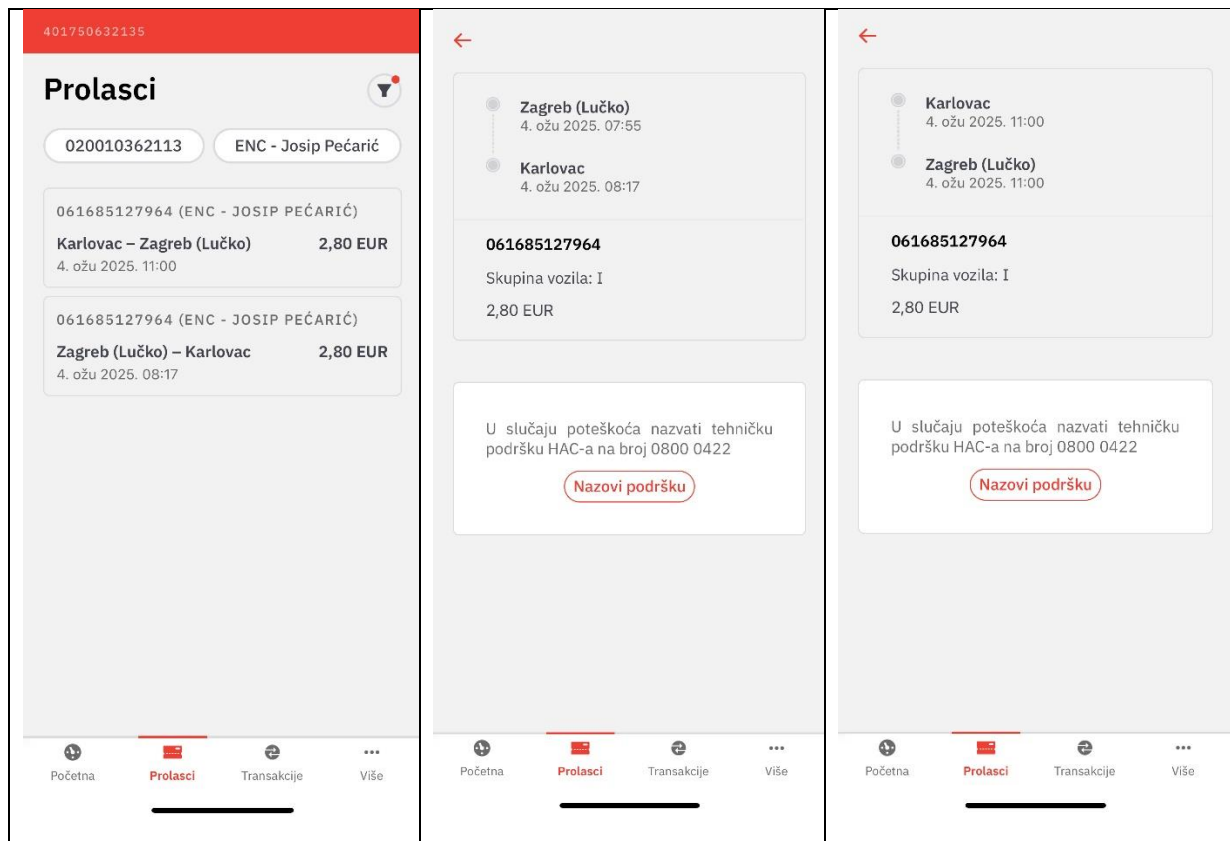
401750632135

Prolasci

020010362113

ENC - Josip Pećarić

061685127964 (ENC - JOSIP PEĆARIĆ)

Karlovac – Zagreb (Lučko) 2,80 EUR
4. ožu 2025. 11:00

061685127964 (ENC - JOSIP PEĆARIĆ)

Zagreb (Lučko) – Karlovac 2,80 EUR
4. ožu 2025. 08:17

Početna Prolasci Transakcije Više

←

Zagreb (Lučko)
4. ožu 2025. 07:55

Karlovac
4. ožu 2025. 08:17

061685127964

Skupina vozila: I

2,80 EUR

U slučaju poteškoća nazvati tehničku podršku HAC-a na broj 0800 0422

Nazovi podršku

Početna Prolasci Transakcije Više

←

Karlovac
4. ožu 2025. 11:00

Zagreb (Lučko)
4. ožu 2025. 11:00

061685127964

Skupina vozila: I

2,80 EUR

U slučaju poteškoća nazvati tehničku podršku HAC-a na broj 0800 0422

Nazovi podršku

Početna Prolasci Transakcije Više